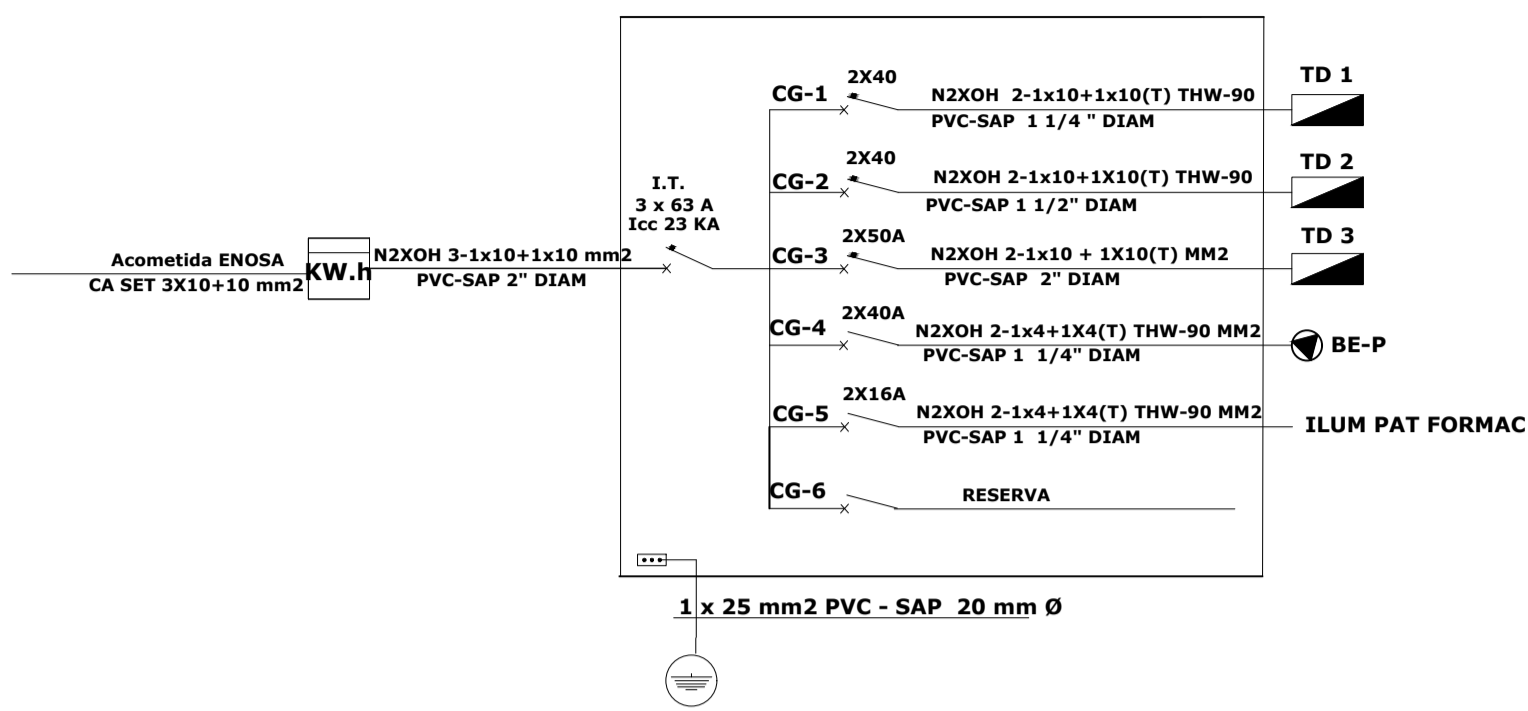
Acometida ENOSA
CA SET 3X10+10 mm2

KW.h

N2XOH 3-1x10+1x10 mm2
PVC-SAP 2" DIAM

I.T.
3 x 63 A
Icc 23 KA

CG-1
2X40
N2XOH 2-1x10+1x10(T) THW-90
PVC-SAP 1 1/4 " DIAM
TD 1

CG-2
2X40
N2XOH 2-1x10+1X10(T) THW-90
PVC-SAP 1 1/2" DIAM
TD 2

CG-3
2X50A
N2XOH 2-1x10 + 1X10(T) MM2
PVC-SAP 2" DIAM
TD 3

CG-4
2X40A
N2XOH 2-1x4+1X4(T) THW-90 MM2
PVC-SAP 1 1/4" DIAM
BE-P

CG-5
2X16A
N2XOH 2-1x4+1X4(T) THW-90 MM2
PVC-SAP 1 1/4" DIAM
ILUM PAT FORMAC

CG-6
RESERVA

1 x 25 mm2 PVC - SAP 20 mm Ø